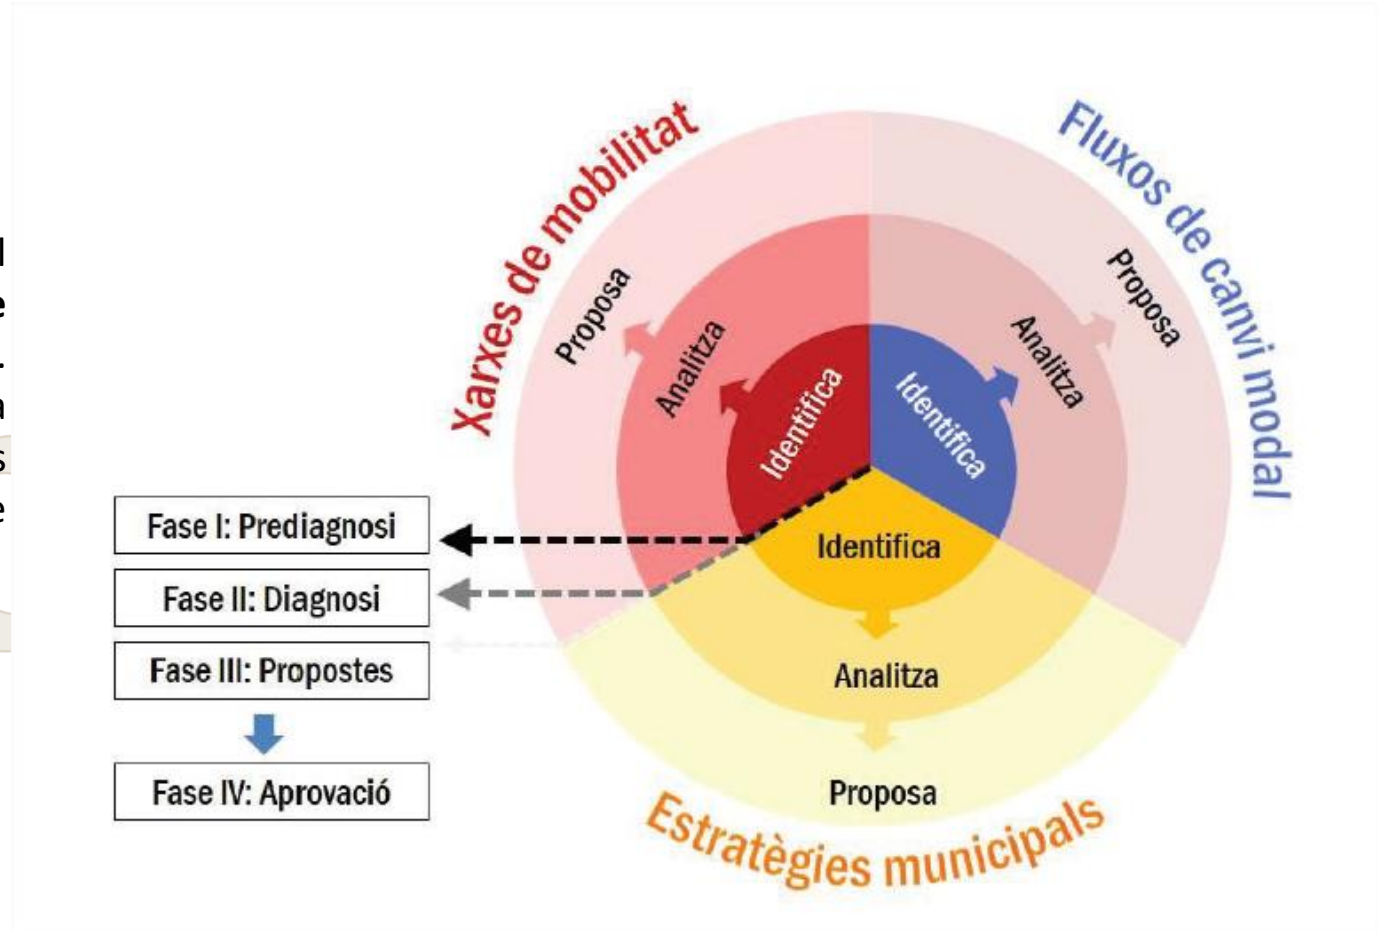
Xarxes de mobilitat

Proposa

Analitza

Identifica

Fluxos de canvi modal

Proposa

Analitza

Identifica

Identifica

Analitza

Proposa

Estratègies municipals

Fase I: Prediagnosi

Fase II: Diagnosi

Fase III: Propostes

Fase IV: Aprovació